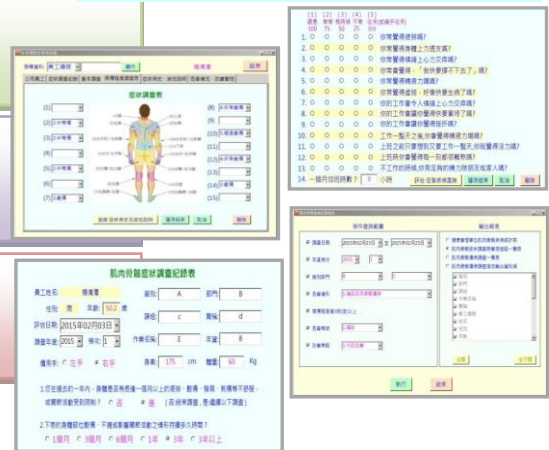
症狀調查表

(1) (2) (3) (4) (5) (6) (7) (8) (9) (10) (11) (12) (13) (14) (15) (16)

離開

取消

1.總是 2.常常 3.有時候 4.不常 5.從未(或幾乎從未)
100 75 50 25 0

1. 你常覺得疲勞嗎?
2. 你常覺得身體上體力透支嗎?
3. 你常覺得情緒上心力交瘁嗎?
4. 你常會這麼想:「我快要撐不下去了」嗎?
5. 你常覺得精疲力竭嗎?
6. 你常常覺得虛弱,好像快要生病了嗎?
7. 你的工作會令人情緒上心力交瘁嗎?
8. 你的工作會讓你覺得快要累垮了嗎?
9. 你的工作會讓你覺得挫折嗎?
10. 工作一整天之後,你會覺得精疲力竭嗎?
11. 上班之前只要想到又要工作一整天,你就覺得沒力嗎?
12. 上班時你會覺得每一刻都很難熬嗎?
13. 不工作的時候,你有足夠的精力陪朋友或家人嗎?
14. 一個月加班時數? 0 小時

肌肉骨骼症狀調查紀錄表

員工姓名: 性別: 年齡: 50.2 歲
評估日期: 2015年02月03日
調查年度: 2015 季別: 1
慣用手: ○左手 ●右手
身高: 175 cm 體重: 60 Kg
廠別: A 部門: B
課組: C 班別: d
作業名稱: E 作業種類: B

1.您在過去的一年內,身體是否有長達一星期以上的疲勞、酸痛、刺痛等不舒服,或關節活動受到限制? ○否 ●是 (若回答否則,免填以下調查)

2.下表的身體部位酸痛、不適或影響關節活動之情形持續多久時間?
○1個月 ○3個月 ○6個月 ○1年 ○3年 ○3年以上

列印 離開